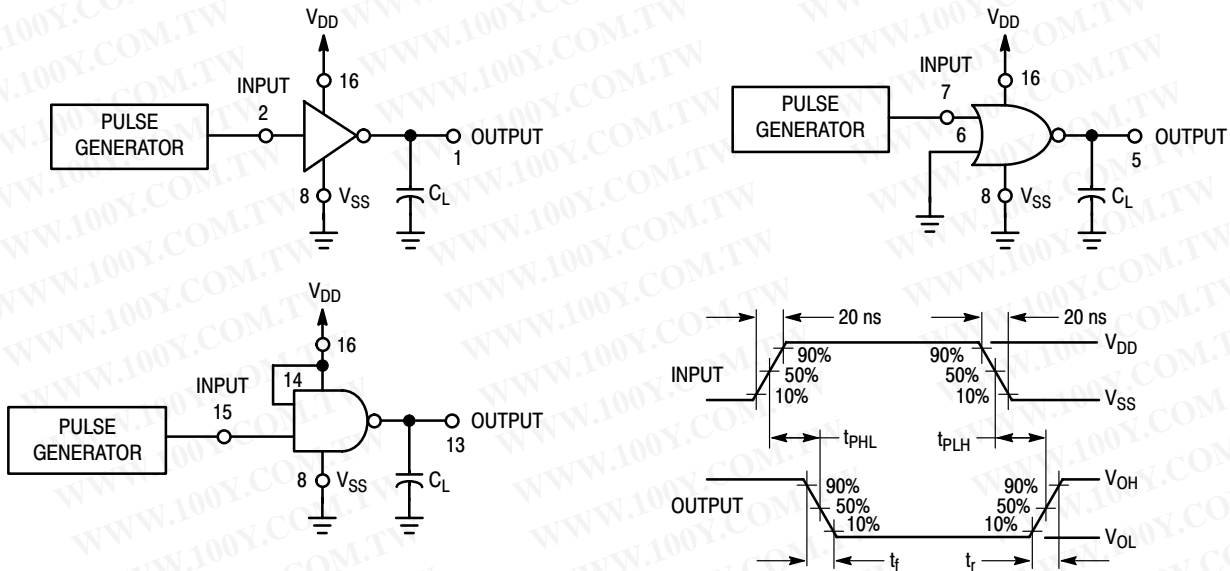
WWW.100Y.COM.TW

$V_{DD}$

16

INPUT

2

PULSE GENERATOR

OUTPUT

1

8

$V_{SS}$

$C_L$

$V_{DD}$

INPUT

7

16

PULSE GENERATOR

6

OUTPUT

5

8

$V_{SS}$

$C_L$

$V_{DD}$

16

14

INPUT

15

PULSE GENERATOR

OUTPUT

13

8

$V_{SS}$

$C_L$

20 ns

20 ns

$V_{DD}$

INPUT

90%

50%

10%

90%

50%

10%

$V_{SS}$

$t_{PHL}$

$t_{PLH}$

OUTPUT

90%

50%

10%

90%

50%

10%

$V_{OH}$

$V_{OL}$

$t_f$

$t_r$